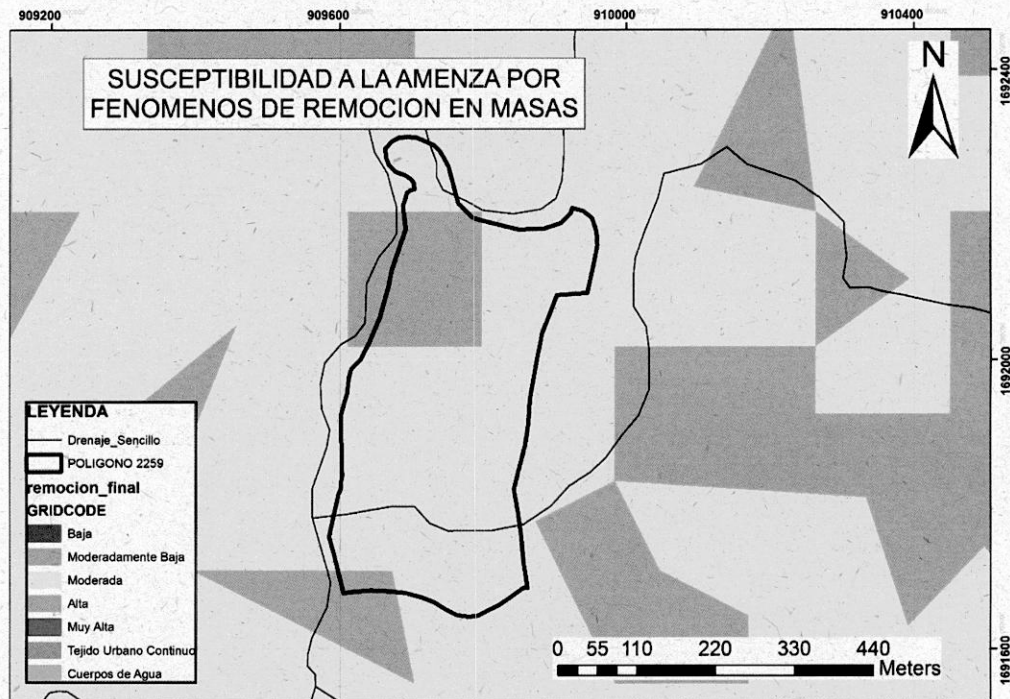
909200
909600
910000
910400

SUSCEPTIBILIDAD A LA AMENZA POR FENOMENOS DE REMOCION EN MASAS

N

1692400
1692000
1691600

LEYENDA
Drenaje_Sencillo
POLIGONO 2259
remocion_final
GRIDCODE
Baja
Moderadamente Baja
Moderada
Alta
Muy Alta
Tejido Urbano Continuo
Cuerpos de Agua

0 55 110 220 330 440
Meters